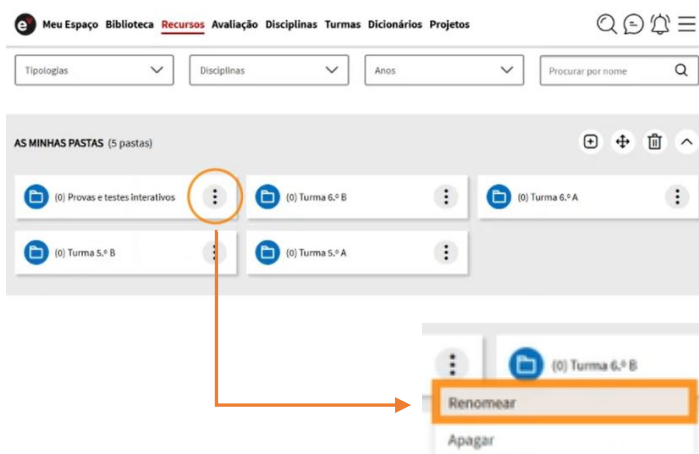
e Meu Espaço Biblioteca Recursos Avaliação Disciplinas Turmas Dicionários Projetos

Tipologias

Disciplinas

Anos

Procurar por nome

AS MINHAS PASTAS (5 pastas)

(0) Provas e testes interativos

(0) Turma 6.º B

(0) Turma 6.º A

(0) Turma 5.º B

(0) Turma 5.º A

(0) Turma 6.º B

Renomear

Apagar